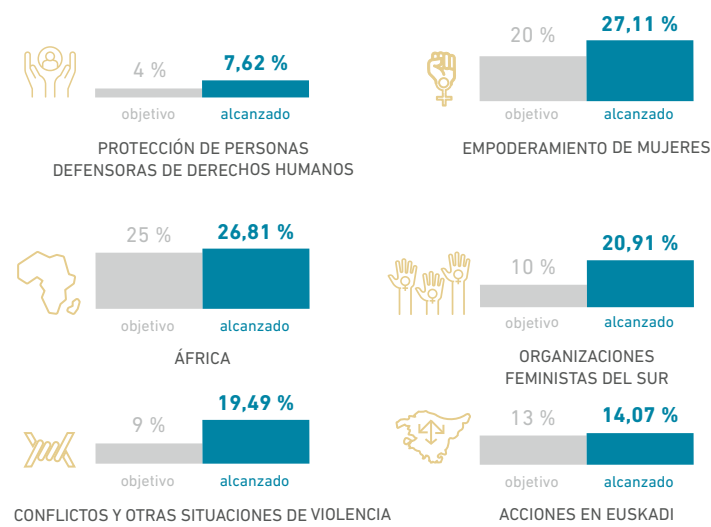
4 %
7,62 %
objetivo
alcanzado
PROTECCIÓN DE PERSONAS DEFENSORAS DE DERECHOS HUMANOS

20 %
27,11 %
objetivo
alcanzado
EMPODERAMIENTO DE MUJERES

25 %
26,81 %
objetivo
alcanzado
ÁFRICA

10 %
20,91 %
objetivo
alcanzado
ORGANIZACIONES FEMINISTAS DEL SUR

9 %
19,49 %
objetivo
alcanzado
CONFLICTOS Y OTRAS SITUACIONES DE VIOLENCIA

13 %
14,07 %
objetivo
alcanzado
ACCIONES EN EUSKADI